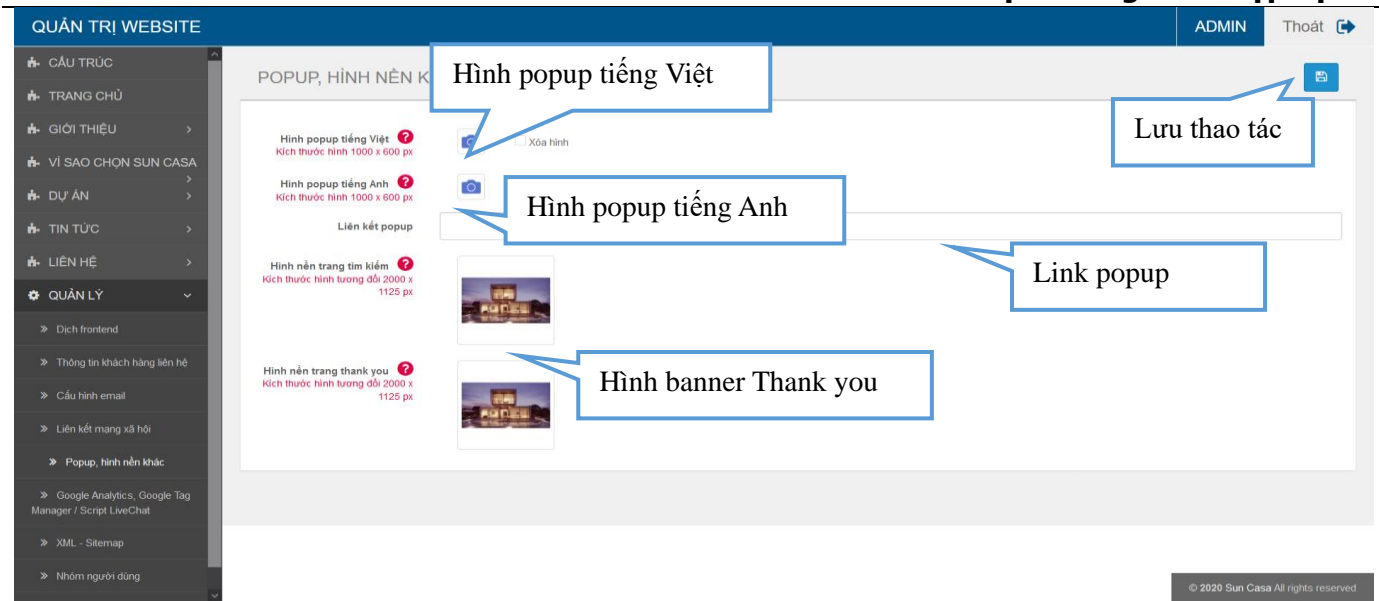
QUẢN TRỊ WEBSITE

ADMIN

Thoát

CẤU TRÚC

TRANG CHỦ

GIỚI THIỆU

VÌ SAO CHỌN SUN CASA

DỰ ÁN

TIN TỨC

LIÊN HỆ

QUẢN LÝ

» Dịch frontend

» Thông tin khách hàng liên hệ

» Cấu hình email

» Liên kết mạng xã hội

» Popup, hình nền khác

» Google Analytics, Google Tag Manager / Script LiveChat

» XML - Sitemap

» Nhóm người dùng

POPUP, HÌNH NỀN K

Hình popup tiếng Việt

Lưu thao tác

Hình popup tiếng Việt
Kích thước hình 1000 x 600 px

Xóa hình

Hình popup tiếng Anh
Kích thước hình 1000 x 600 px

Hình popup tiếng Anh

Liên kết popup

Link popup

Hình nền trang tìm kiếm
Kích thước hình tương đối 2000 x 1125 px

Hình nền trang thank you
Kích thước hình tương đối 2000 x 1125 px

Hình banner Thank you

© 2020 Sun Casa All rights reserved